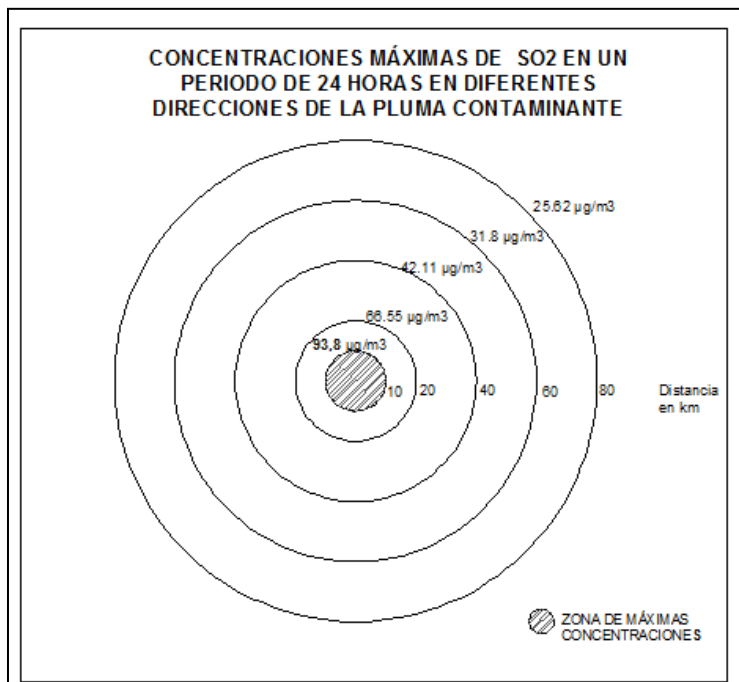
CONCENTRACIONES MÁXIMAS DE SO2 EN UN PERIODO DE 24 HORAS EN DIFERENTES DIRECCIONES DE LA PLUMA CONTAMINANTE

25.62 µg/m3

31.8 µg/m3

42.11 µg/m3

66.55 µg/m3

93,8 µg/m3

10

20

40

60

80

Distancia en km

ZONA DE MÁXIMAS CONCENTRACIONES